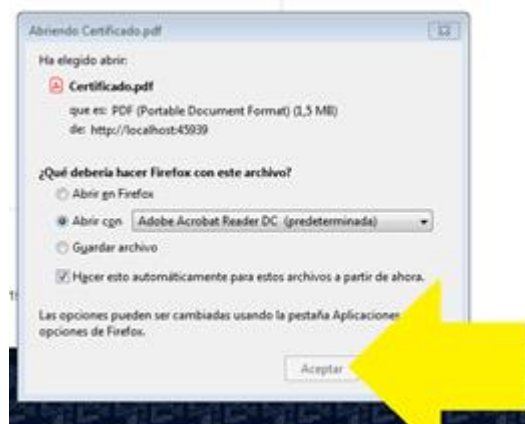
Abriendo Certificado.pdf

Ha elegido abrir:

Certificado.pdf

que es: PDF (Portable Document Format) (1,5 MB)

de: http://localhost:45939

¿Qué debería hacer Firefox con este archivo?

Abrir en Firefox

Abrir con Adobe Acrobat Reader DC (predeterminada)

Guardar archivo

Hacer esto automáticamente para estos archivos a partir de ahora.

Las opciones pueden ser cambiadas usando la pestaña Aplicaciones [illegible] opciones de Firefox.

Aceptar